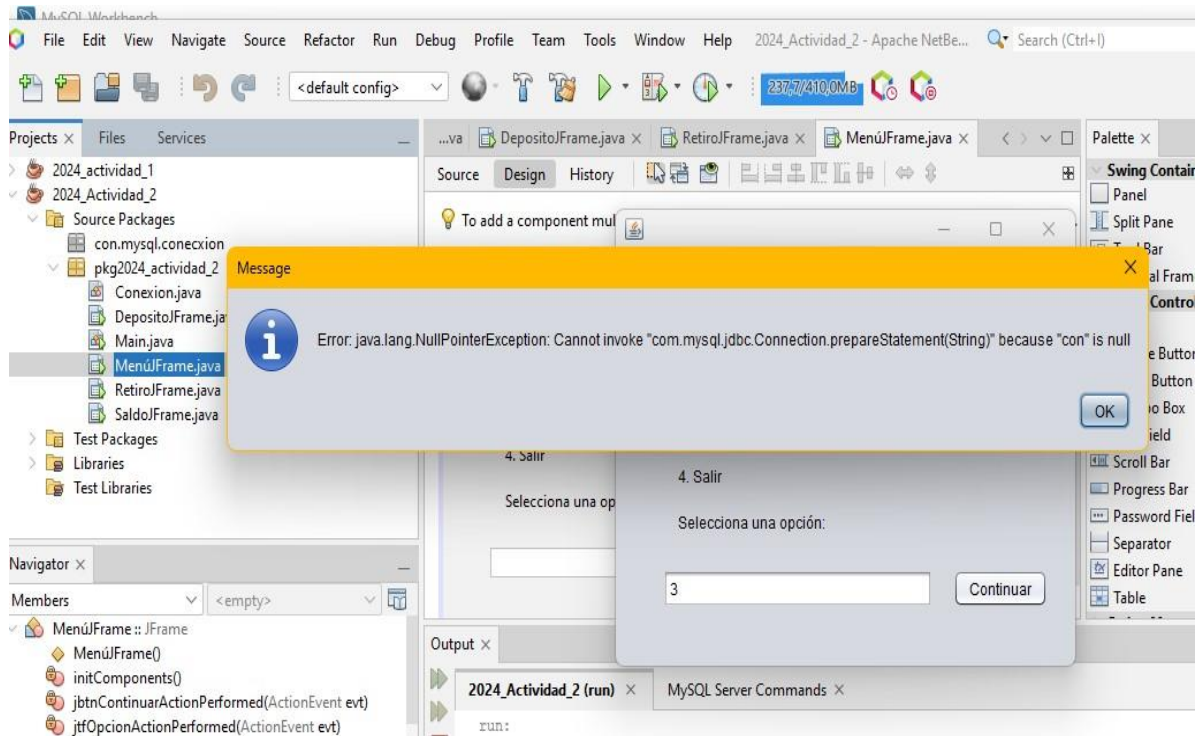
MySQL Workbench
File Edit View Navigate Source Refactor Run Debug Profile Team Tools Window Help 2024_Actividad_2 - Apache NetBe... Search (Ctrl+I)
<default config>
237,7/410,0MB

Projects × Files Services
2024_actividad_1
2024_Actividad_2
Source Packages
com.mysql.conecxion
pkg2024_actividad_2
Conexion.java
DepositoJFrame.java
Main.java
MenúJFrame.java
RetiroJFrame.java
SaldoJFrame.java
Test Packages
Libraries
Test Libraries

...va DepositoJFrame.java × RetiroJFrame.java × MenúJFrame.java ×
Source Design History
To add a component mul

Message
Error: java.lang.NullPointerException: Cannot invoke "com.mysql.jdbc.Connection.prepareStatement(String)" because "con" is null
OK

4. Salir
Selecciona una op

4. Salir
Selecciona una opción:
3
Continuar

Palette ×
Swing Contain
Panel
Split Pane
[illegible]Bar
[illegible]al Fram
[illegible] Control
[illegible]e Button
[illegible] Button
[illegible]o Box
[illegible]ield
Scroll Bar
Progress Bar
Password Fiel
Separator
Editor Pane
Table

Navigator ×
Members <empty>
MenúJFrame :: JFrame
MenúJFrame()
initComponents()
jbtnContinuarActionPerformed(ActionEvent evt)
jtfOpcionActionPerformed(ActionEvent evt)

Output ×
2024_Actividad_2 (run) × MySQL Server Commands ×
run: